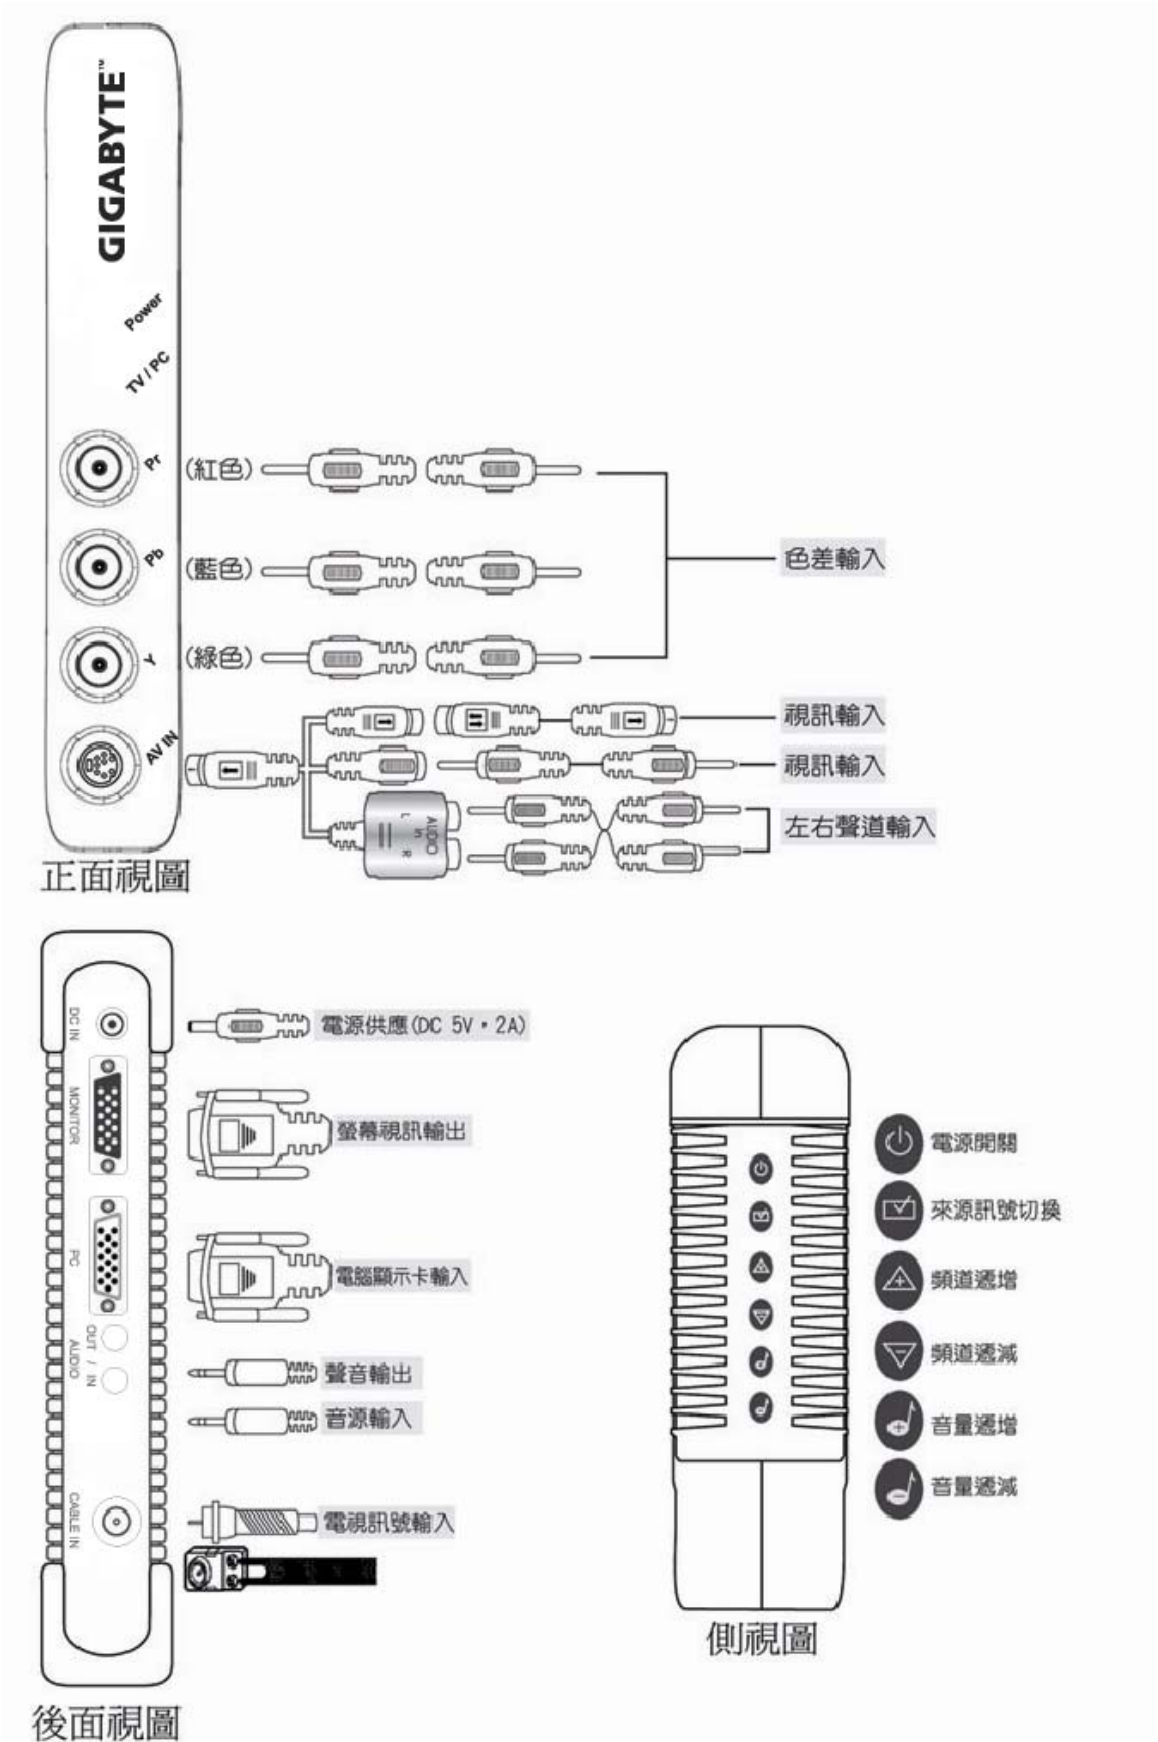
GIGABYTE™

Power

TV / PC

Pr

Pb

Y

AV IN

(紅色)

(藍色)

(綠色)

色差輸入

視訊輸入

視訊輸入

AUDIO L R

左右聲道輸入

正面視圖

DC IN

電源供應(DC 5V・2A)

MONITOR

螢幕視訊輸出

PC

電腦顯示卡輸入

AUDIO OUT / IN

聲音輸出

音源輸入

CABLE IN

電視訊號輸入

後面視圖

電源開關

來源訊號切換

頻道遞增

頻道遞減

音量遞增

音量遞減

側視圖